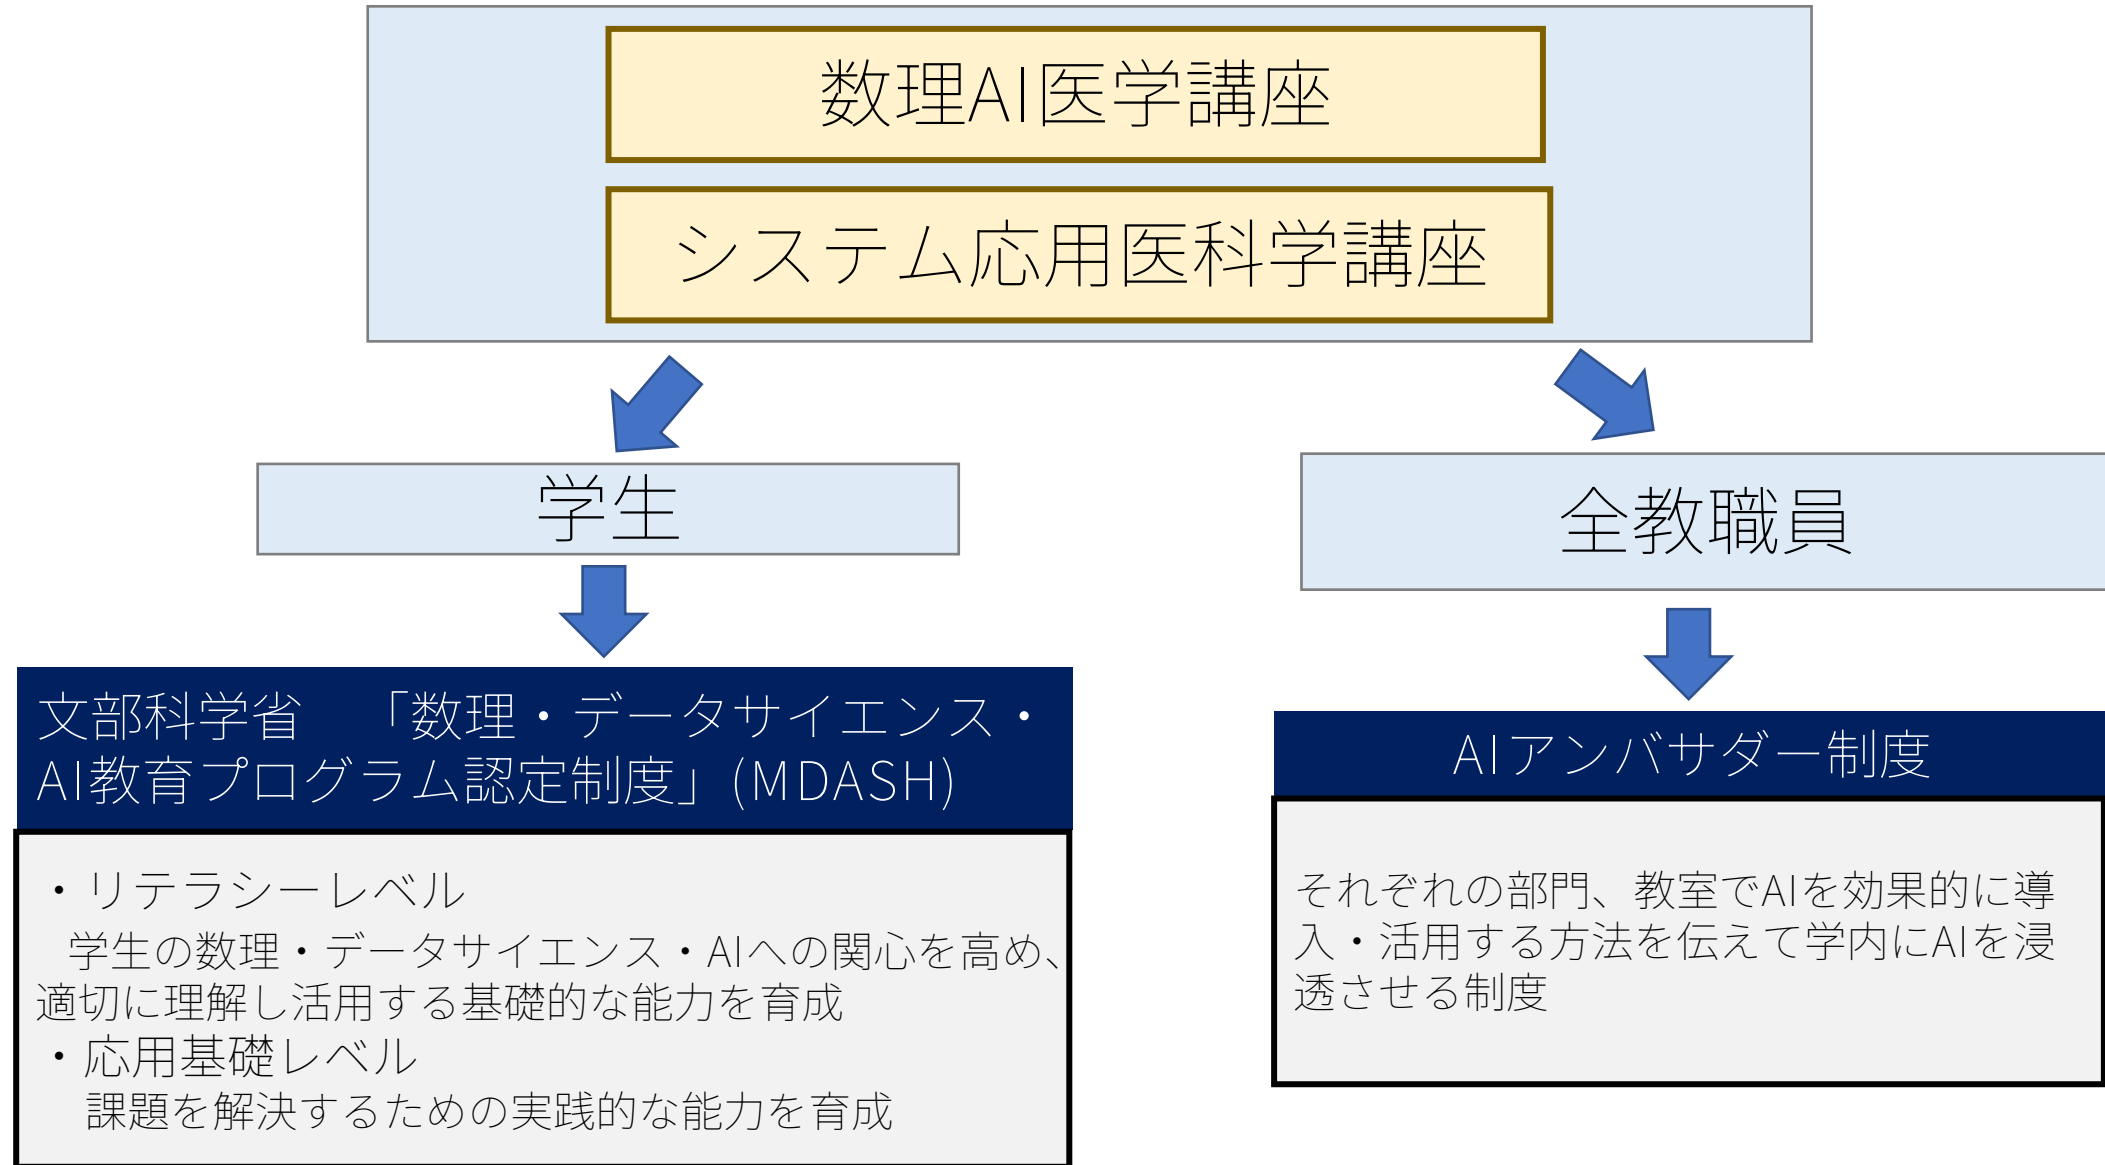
数理AI医学講座

システム応用医科学講座

学生

全教職員

文部科学省　「数理・データサイエンス・AI教育プログラム認定制度」(MDASH)

・リテラシーレベル
学生の数理・データサイエンス・AIへの関心を高め、適切に理解し活用する基礎的な能力を育成
・応用基礎レベル
課題を解決するための実践的な能力を育成

AIアンバサダー制度

それぞれの部門、教室でAIを効果的に導入・活用する方法を伝えて学内にAIを浸透させる制度